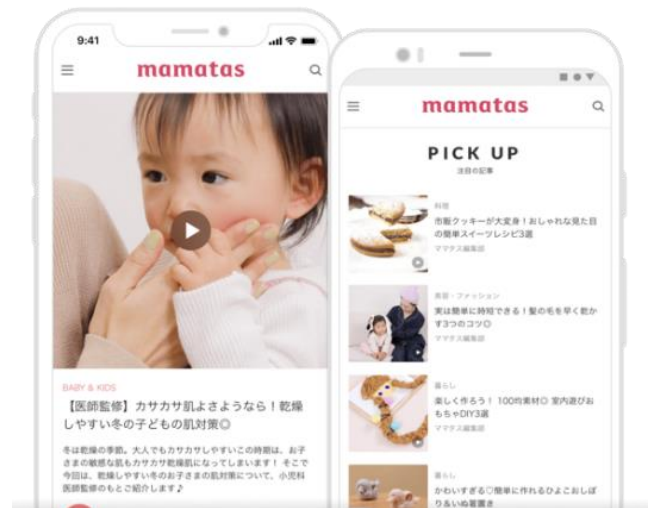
9:41

mamatas

BABY & KIDS

【医師監修】カサカサ肌よさようなら！乾燥しやすい冬の子どもの肌対策◎

冬は乾燥の季節。大人でもカサカサしやすいこの時期は、お子さまの敏感な肌もカサカサ乾燥肌になってしまいます！そこで今回は、乾燥しやすい冬のお子さまの肌対策について、小児科医師監修のもとご紹介します♪

mamatas

PICK UP

注目の記事

料理

市販クッキーが大変身！おしゃれな見た目の簡単スイーツレシピ3選

ママタス編集部

美容・ファッション

実は簡単に時短できる！髪の毛を早く乾かす3つのコツ◎

ママタス編集部

暮らし

楽しく作ろう！100均素材◎室内遊びおもちゃDIY3選

ママタス編集部

暮らし

かわいすぎる◎簡単に作れるひよこおしぼり＆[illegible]